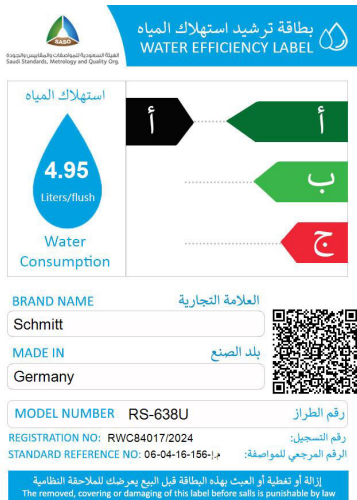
SASO
الهيئة السعودية للمواصفات والمقاييس والجودة
Saudi Standards, Metrology and Quality Org.

بطاقة ترشيد استهلاك المياه
WATER EFFICIENCY LABEL

استهلاك المياه
4.95
Liters/flush
Water Consumption

أ
أ
ب
ج

BRAND NAME
العلامة التجارية
Schmitt

MADE IN
بلد الصنع
Germany

MODEL NUMBER RS-638U
رقم الطراز

REGISTRATION NO: RWC84017/2024
رقم التسجيل:

STANDARD REFERENCE NO: م.ق.س-06-04-16-156
الرقم المرجعي للمواصفة:

إزالة أو تغطية أو العبث بهذه البطاقة قبل البيع يعرضك للملاحقة النظامية
The removed, covering or damaging of this label before salls is punishable by law